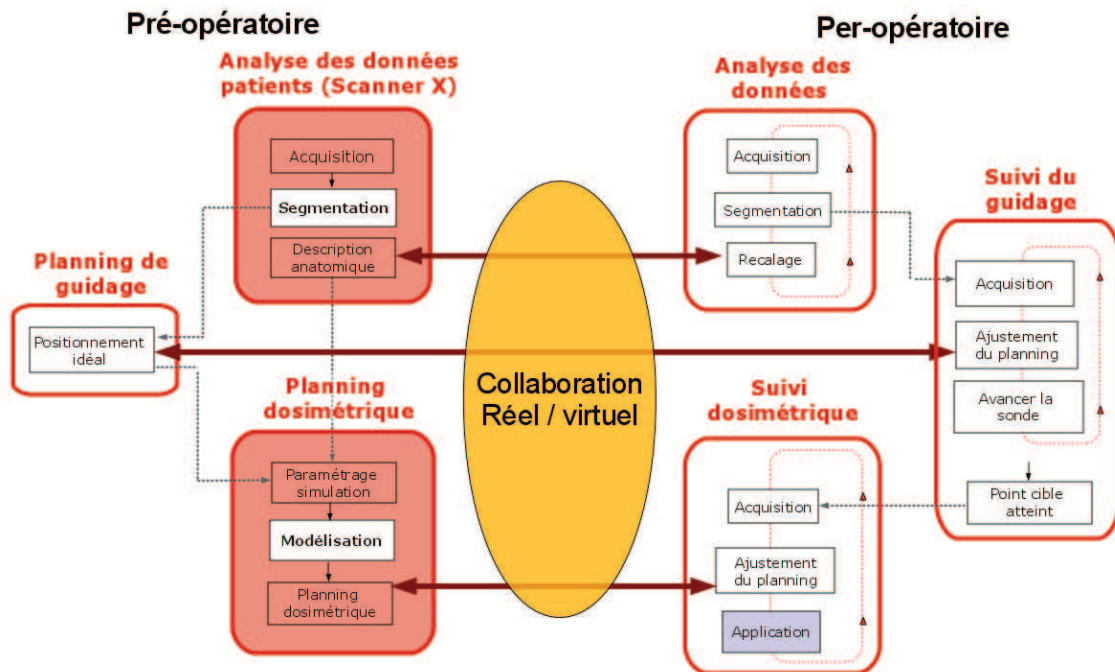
Pré-opératoire

Per-opératoire

Analyse des données patients (Scanner X)

Acquisition

Segmentation

Description anatomique

Analyse des données

Acquisition

Segmentation

Recalage

Suivi du guidage

Acquisition

Ajustement du planning

Avancer la sonde

Point cible atteint

Planning de guidage

Positionnement idéal

Collaboration Réel / virtuel

Planning dosimétrique

Paramétrage simulation

Modélisation

Planning dosimétrique

Suivi dosimétrique

Acquisition

Ajustement du planning

Application